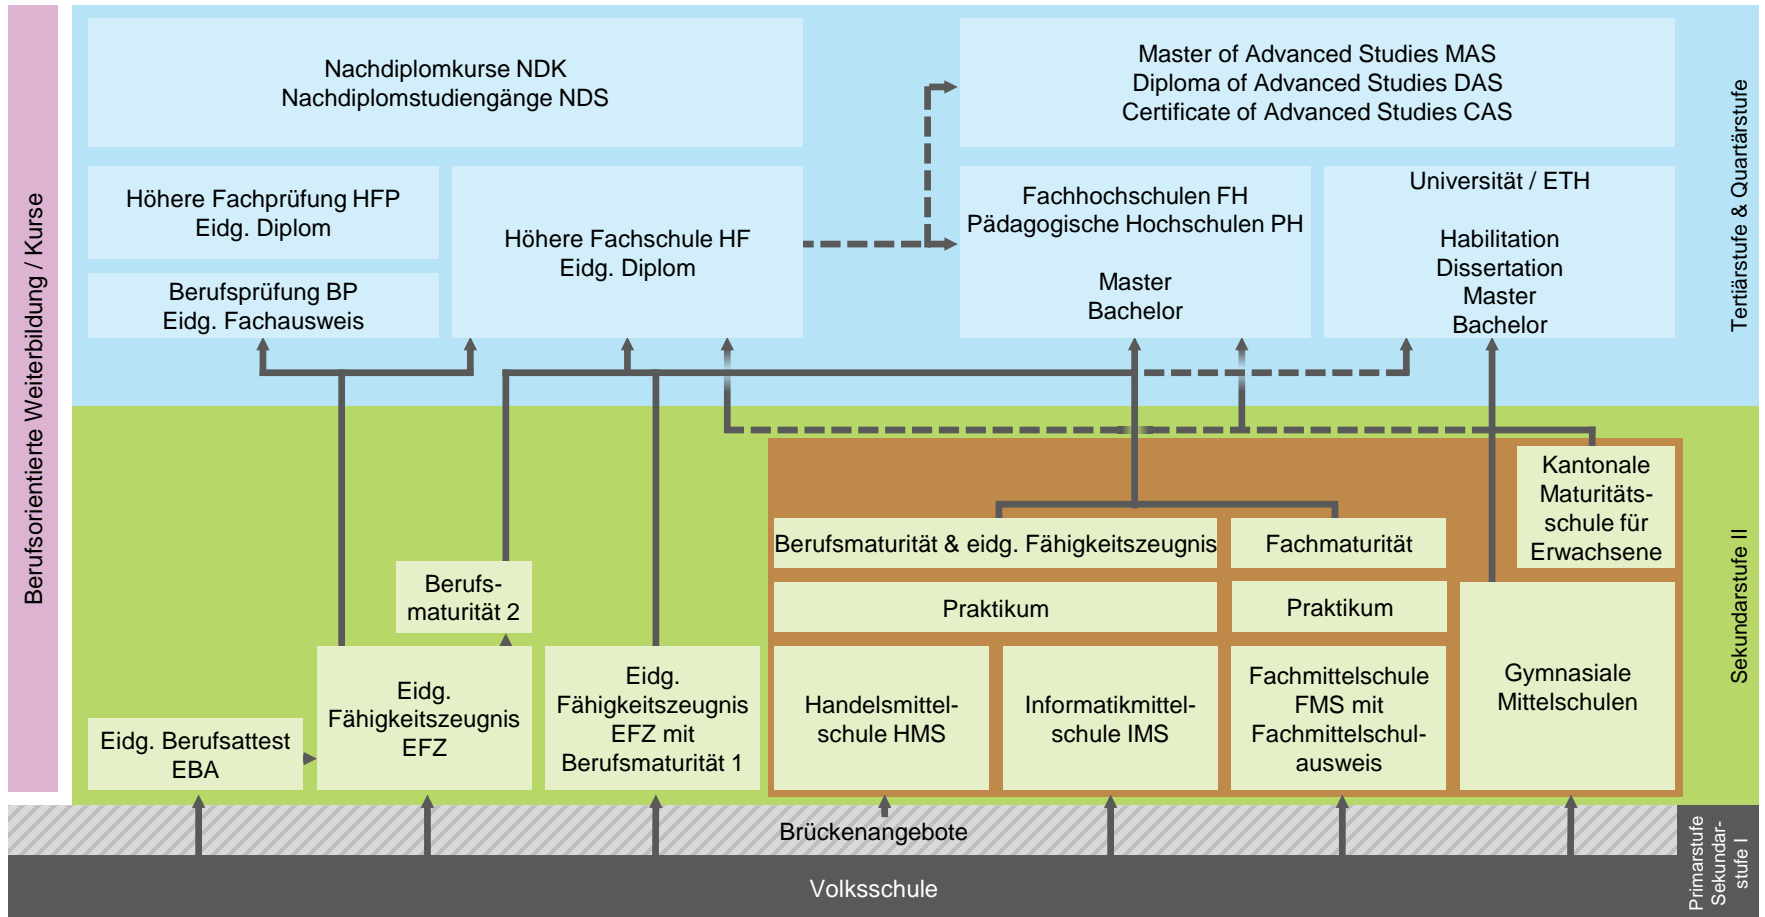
Berufsorientierte Weiterbildung / Kurse

Nachdiplomkurse NDK
Nachdiplomstudiengänge NDS

Master of Advanced Studies MAS
Diploma of Advanced Studies DAS
Certificate of Advanced Studies CAS

Tertiärstufe & Quartärstufe

Höhere Fachprüfung HFP
Eidg. Diplom

Berufsprüfung BP
Eidg. Fachausweis

Höhere Fachschule HF
Eidg. Diplom

Fachhochschulen FH
Pädagogische Hochschulen PH

Master
Bachelor

Universität / ETH

Habilitation
Dissertation
Master
Bachelor

Kantonale Maturitätsschule für Erwachsene

Berufsmaturität & eidg. Fähigkeitszeugnis

Fachmaturität

Berufsmaturität 2

Praktikum

Praktikum

Sekundarstufe II

Eidg. Fähigkeitszeugnis EFZ

Eidg. Fähigkeitszeugnis EFZ mit Berufsmaturität 1

Handelsmittelschule HMS

Informatikmittelschule IMS

Fachmittelschule FMS mit Fachmittelschulausweis

Gymnasiale Mittelschulen

Eidg. Berufsattest EBA

Brückenangebote

Volksschule

Primarstufe Sekundarstufe I